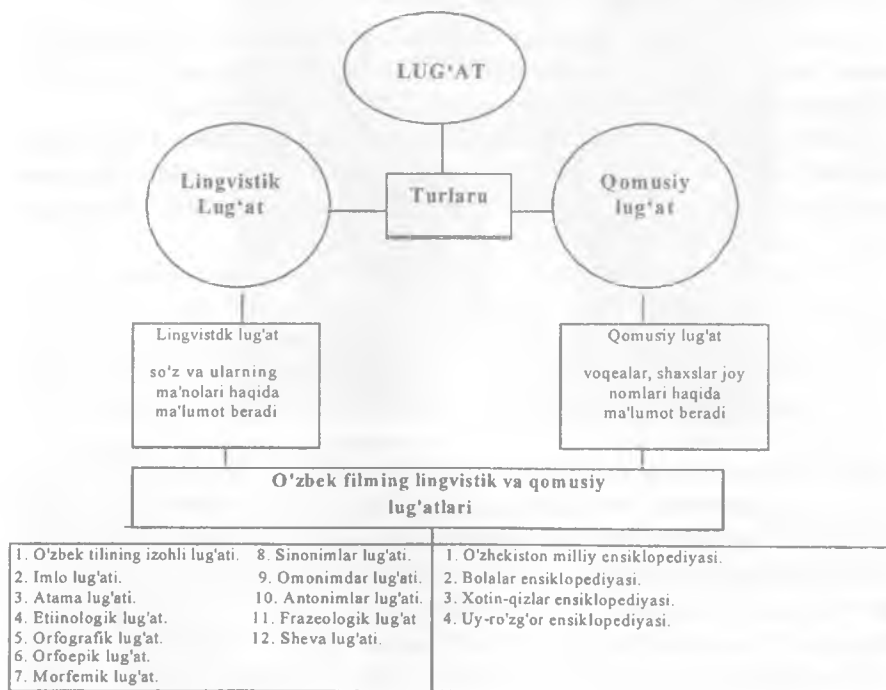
LUG'AT

Lingvistik Lug'at

Turlaru

Qomusiy lug'at

Lingvistdk lug'at

so'z va ularning ma'nolari haqida ma'lumot beradi

Qomusiy lug'at

voqealar, shaxslar joy nomlari haqida ma'lumot beradi

O'zbek filming lingvistik va qomusiy lug'atlari

1. O'zbek tilining izohli lug'ati.
2. Imlo lug'ati.
3. Atama lug'ati.
4. Etiinologik lug'at.
5. Orfografik lug'at.
6. Orfoepik lug'at.
7. Morfemik lug'at.

8. Sinonimlar lug'ati.
9. Omonimdar lug'ati.
10. Antonimlar lug'ati.
11. Frazeologik lug'at
12. Sheva lug'ati.

1. O'zbekiston milliy ensiklopediyasi.
2. Bolalar ensiklopediyasi.
3. Xotin-qizlar ensiklopediyasi.
4. Uy-ro'zg'or ensiklopediyasi.